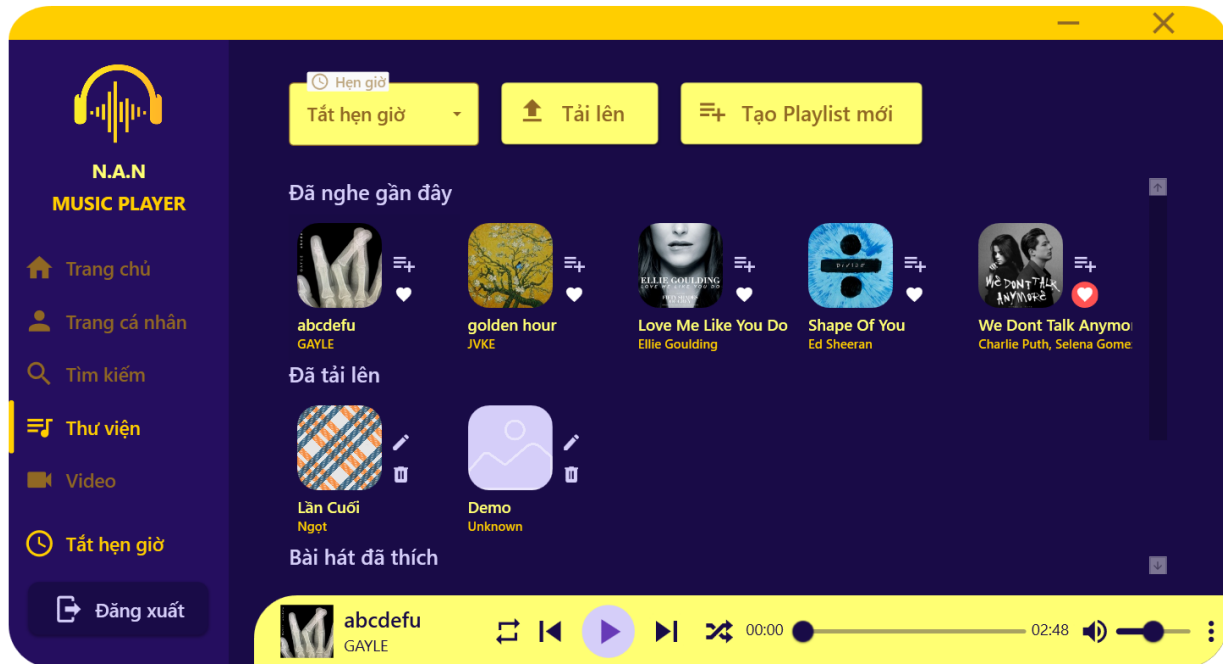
N.A.N
MUSIC PLAYER

Trang chủ
Trang cá nhân
Tìm kiếm
Thư viện
Video

Tắt hẹn giờ

Đăng xuất

Hẹn giờ
Tắt hẹn giờ

Tải lên

Tạo Playlist mới

Đã nghe gần đây

abcdefu
GAYLE

golden hour
JVKE

ELLIE GOULDING
LOVE ME LIKE YOU DO
Love Me Like You Do
Ellie Goulding

Shape Of You
Ed Sheeran

WE DON'T TALK ANYMORE
We Dont Talk Anymo
Charlie Puth, Selena Gome

Đã tải lên

Lần Cuối
Ngọt

Demo
Unknown

Bài hát đã thích

abcdefu
GAYLE

00:00
02:48